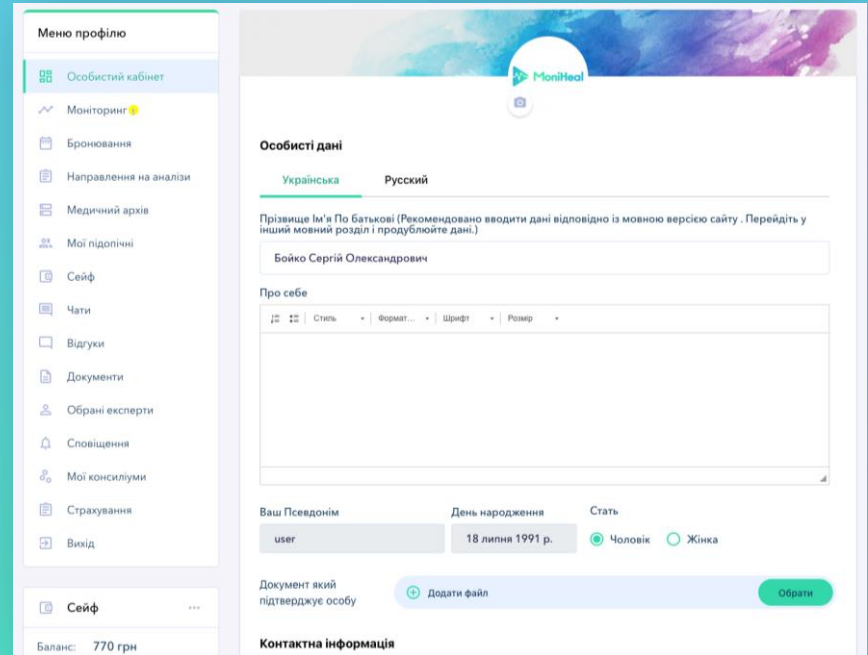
Меню профілю

Особистий кабінет
Моніторинг
Бронювання
Направлення на аналізи
Медичний архів
Мої підопічні
Сейф
Чати
Відгуки
Документи
Обрані експерти
Сповіщення
Мої консиліуми
Страхування
Вихід

Сейф ...
Баланс: 770 грн

MoniHeal

Особисті дані

Українська
Русский

Прізвище Ім'я По батькові (Рекомендовано вводити дані відповідно із мовною версією сайту . Перейдіть у інший мовний розділ і продублюйте дані.)

Бойко Сергій Олександрович

Про себе

Стиль Формат... Шрифт Розмір

Ваш Псевдонім
user

День народження
18 липня 1991 р.

Стать
Чоловік
Жінка

Документ який підтверджує особу
Додати файл
Обрати

Контактна інформація